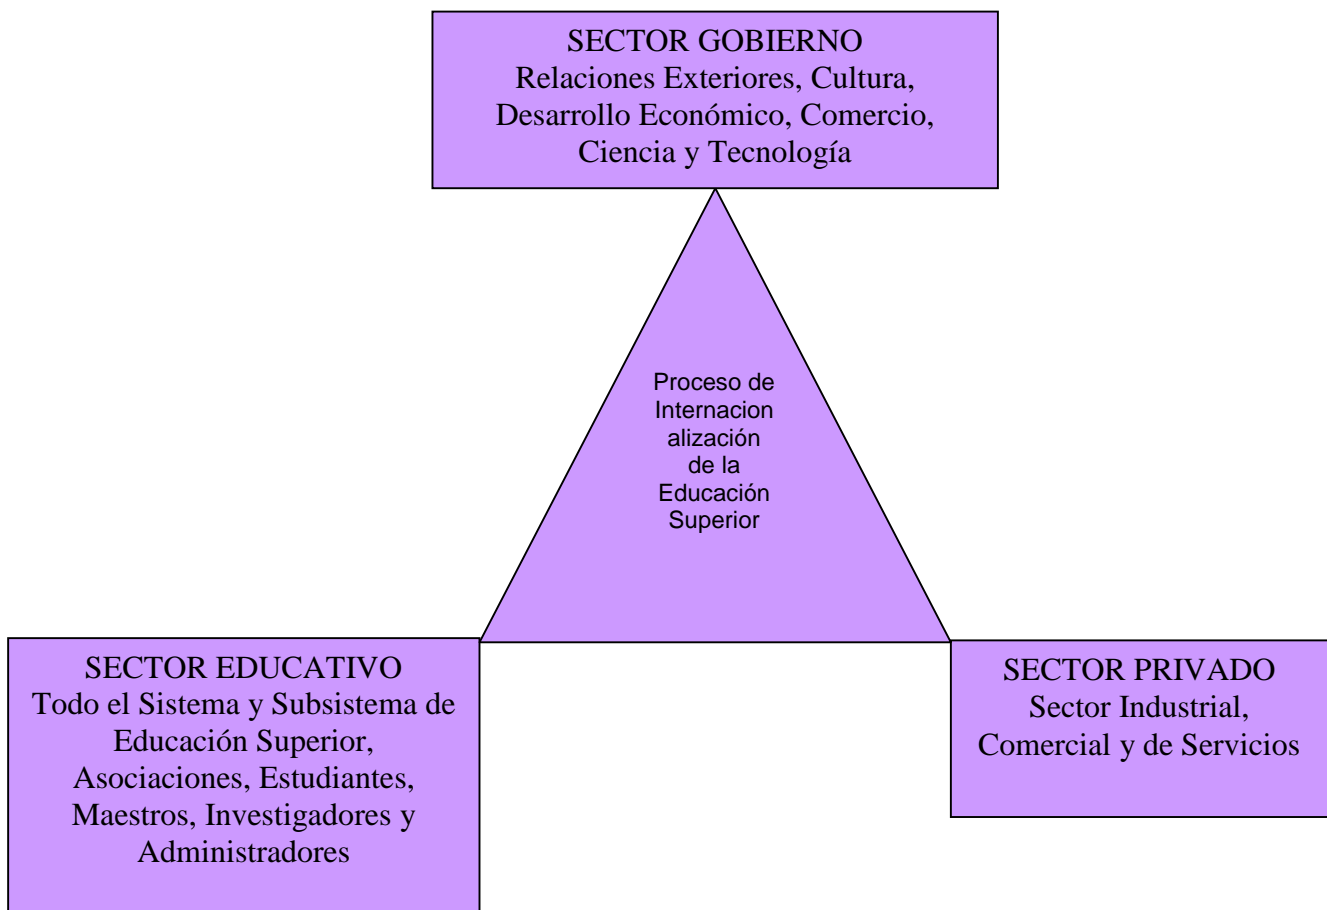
SECTOR GOBIERNO
Relaciones Exteriores, Cultura, Desarrollo Económico, Comercio, Ciencia y Tecnología

Proceso de Internacionalización de la Educación Superior

SECTOR EDUCATIVO
Todo el Sistema y Subsistema de Educación Superior, Asociaciones, Estudiantes, Maestros, Investigadores y Administradores

SECTOR PRIVADO
Sector Industrial, Comercial y de Servicios